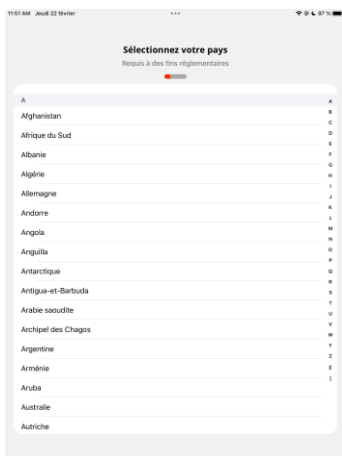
11:51 AM Jeudi 22 février
97 %

Sélectionnez votre pays
Requis à des fins réglementaires

A
Afghanistan
Afrique du Sud
Albanie
Algérie
Allemagne
Andorre
Angola
Anguilla
Antarctique
Antigua-et-Barbuda
Arabie saoudite
Archipel des Chagos
Argentine
Arménie
Aruba
Australie
Autriche

A
B
C
D
E
F
G
H
I
J
K
L
M
N
O
P
Q
R
S
T
U
V
W
Y
Z
É
Î